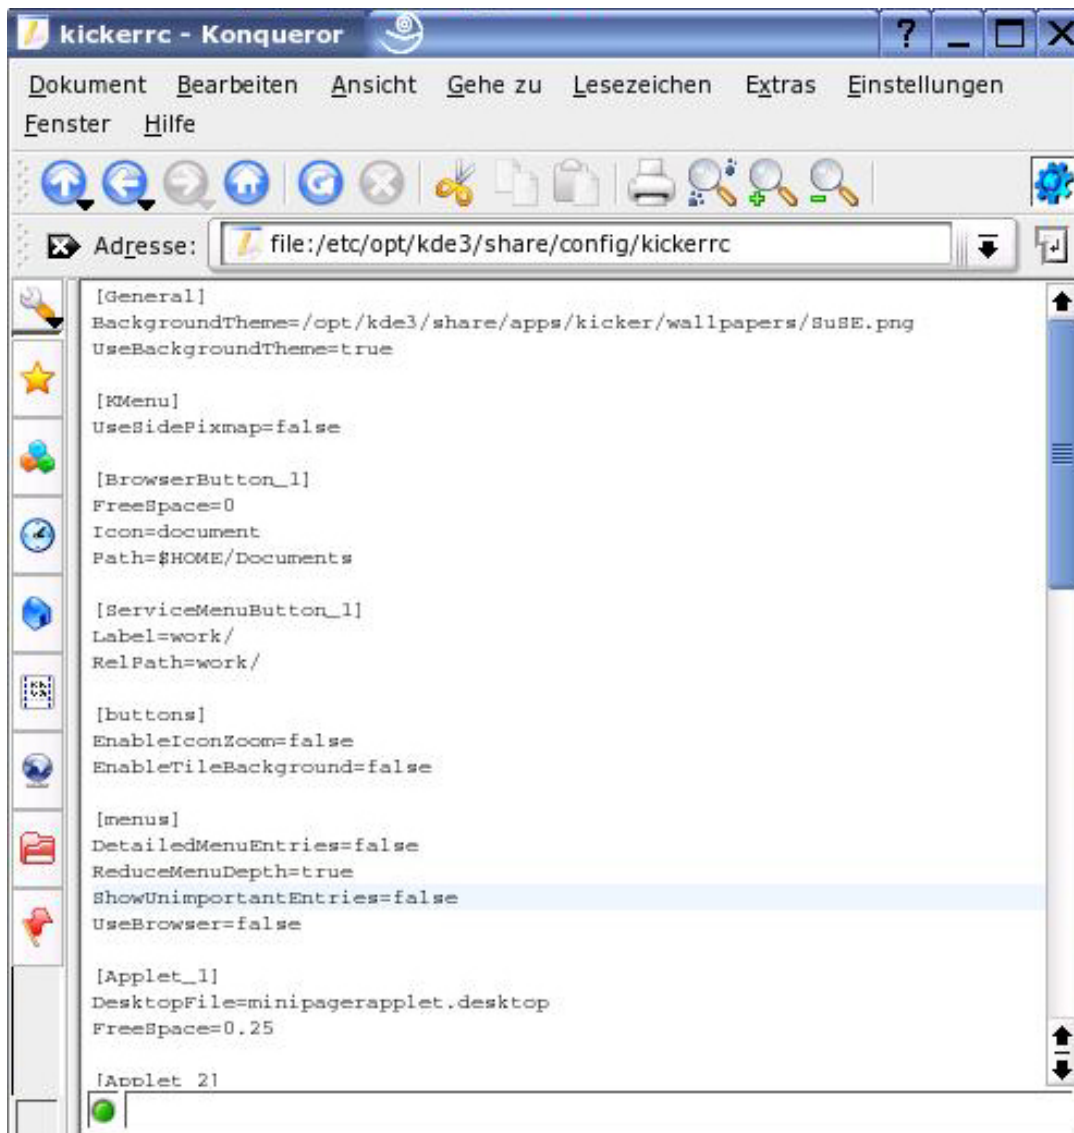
kickerrc - Konqueror

Dokument Bearbeiten Ansicht Gehe zu Lesezeichen Extras Einstellungen Fenster Hilfe

Adresse: file:/etc/opt/kde3/share/config/kickerrc

[General]
BackgroundTheme=/opt/kde3/share/apps/kicker/wallpapers/SuSE.png
UseBackgroundTheme=true

[KMenu]
UseSidePixmap=false

[BrowserButton_1]
FreeSpace=0
Icon=document
Path=$HOME/Documents

[ServiceMenuButton_1]
Label=work/
RelPath=work/

[buttons]
EnableIconZoom=false
EnableTileBackground=false

[menus]
DetailedMenuEntries=false
ReduceMenuDepth=true
ShowUnimportantEntries=false
UseBrowser=false

[Applet_1]
DesktopFile=minipagerapplet.desktop
FreeSpace=0.25

[Applet_2]